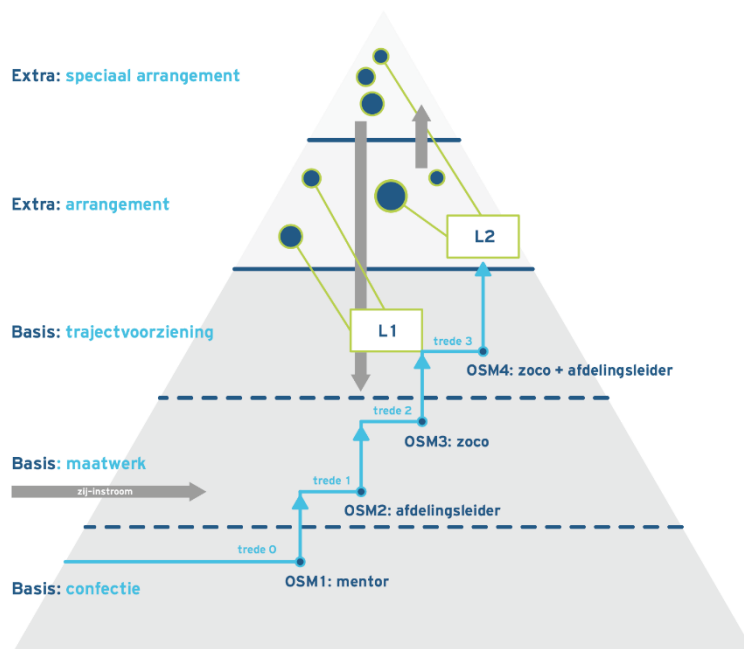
Extra: speciaal arrangement

Extra: arrangement

L2

Basis: trajectvoorziening

L1

trede 3

OSM4: zoco + afdelingsleider

trede 2

OSM3: zoco

Basis: maatwerk

trede 1

zij-instroom

OSM2: afdelingsleider

trede 0

Basis: confectie

OSM1: mentor